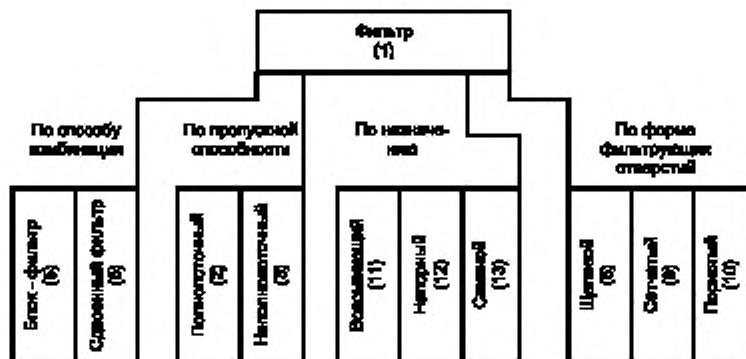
Фильтр
(1)

По способу комбинации

Блок - фильтр
(8)

Сдвоенный фильтр
(9)

По пропускной способности

Полнопоточный
(2)

Неполнопоточный
(3)

По назначению

Всасывающий
(11)

Напорный
(12)

Сливной
(13)

По форме фильтрующих отверстий

Щелевой
(5)

Сетчатый
(6)

Пористый
(10)